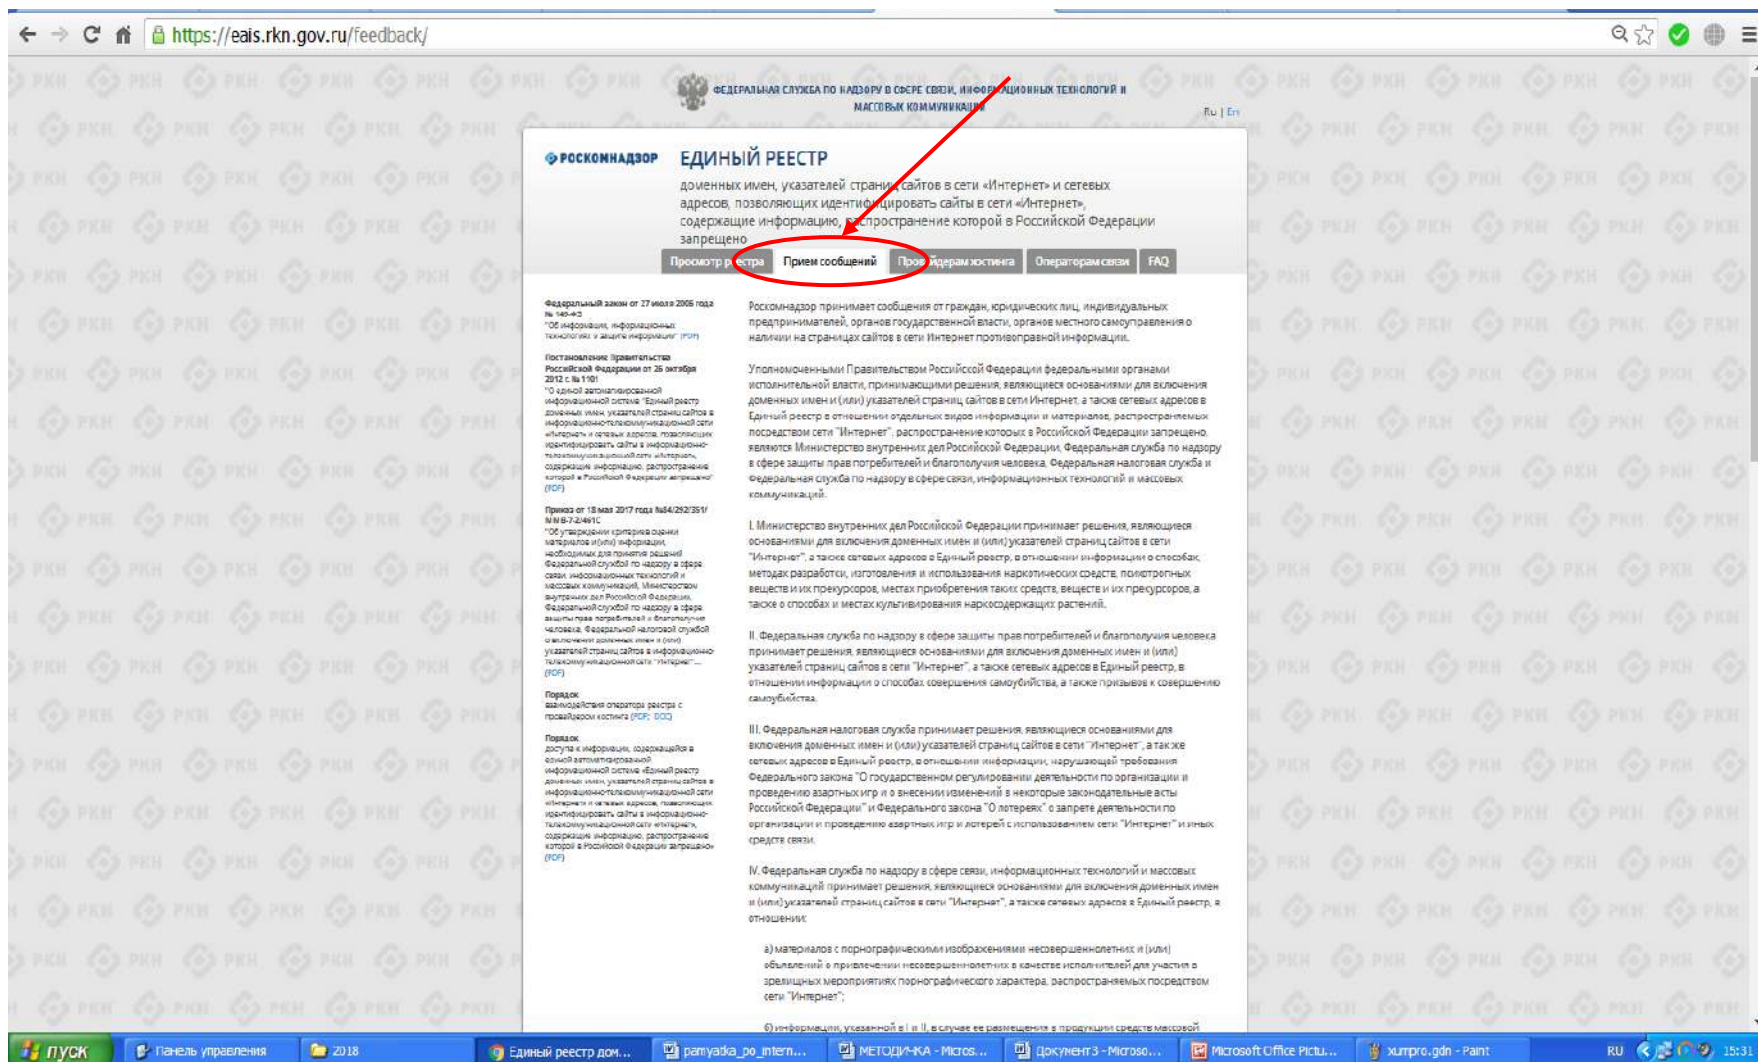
https://eais.rkn.gov.ru/feedback/

ФЕДЕРАЛЬНАЯ СЛУЖБА ПО НАДЗОРУ В СФЕРЕ СВЯЗИ, ИНФОРМАЦИОННЫХ ТЕХНОЛОГИЙ И МАССОВЫХ КОММУНИКАЦИЙ

Ru | En

РОСКОМНАДЗОР

ЕДИНЫЙ РЕЕСТР

доменных имен, указателей страниц сайтов в сети «Интернет» и сетевых адресов, позволяющих идентифицировать сайты в сети «Интернет», содержащие информацию, распространение которой в Российской Федерации запрещено

Просмотр реестра | Прием сообщений | Провайдерам хостинга | Операторам связи | FAQ

Федеральный закон от 27 июля 2006 года № 149-ФЗ "Об информации, информационных технологиях и защите информации" (PDF)

Постановление Правительства Российской Федерации от 26 октября 2012 г. № 1101 "О единой автоматизированной информационной системе "Единый реестр доменных имен, указателей страниц сайтов в информационно-телекоммуникационной сети «Интернет» и сетевых адресов, позволяющих идентифицировать сайты в информационно-телекоммуникационной сети «Интернет», содержащие информацию, распространение которой в Российской Федерации запрещено" (PDF)

Приказ от 18 мая 2017 года №84/292/351/ ММВ-7-2/461С "Об утверждении критериев оценки материалов и (или) информации, необходимых для принятия решений Федеральной службой по надзору в сфере связи, информационных технологий и массовых коммуникаций, Министерством внутренних дел Российской Федерации, Федеральной службой по надзору в сфере защиты прав потребителей и благополучия человека, Федеральной налоговой службой о включении доменных имен и (или) указателей страниц сайтов в информационно-телекоммуникационной сети "Интернет"... (PDF)

Порядок взаимодействия оператора реестра с провайдером хостинга (PDF; DOC)

Порядок доступа к информации, содержащейся в единой автоматизированной информационной системе «Единый реестр доменных имен, указателей страниц сайтов в информационно-телекоммуникационной сети «Интернет» и сетевых адресов, позволяющих идентифицировать сайты в информационно-телекоммуникационной сети «Интернет», содержащие информацию, распространение которой в Российской Федерации запрещено» (PDF)

Роскомнадзор принимает сообщения от граждан, юридических лиц, индивидуальных предпринимателей, органов государственной власти, органов местного самоуправления о наличии на страницах сайтов в сети Интернет противоправной информации.

Уполномоченными Правительством Российской Федерации федеральными органами исполнительной власти, принимающими решения, являющиеся основаниями для включения доменных имен и (или) указателей страниц сайтов в сети Интернет, а также сетевых адресов в Единый реестр в отношении отдельных видов информации и материалов, распространяемых посредством сети "Интернет", распространение которых в Российской Федерации запрещено, являются Министерство внутренних дел Российской Федерации, Федеральная служба по надзору в сфере защиты прав потребителей и благополучия человека, Федеральная налоговая служба и Федеральная служба по надзору в сфере связи, информационных технологий и массовых коммуникаций.

I. Министерство внутренних дел Российской Федерации принимает решения, являющиеся основаниями для включения доменных имен и (или) указателей страниц сайтов в сети "Интернет", а также сетевых адресов в Единый реестр, в отношении информации о способах, методах разработки, изготовления и использования наркотических средств, психотропных веществ и их прекурсоров, местах приобретения таких средств, веществ и их прекурсоров, а также о способах и местах культивирования наркосодержащих растений.

II. Федеральная служба по надзору в сфере защиты прав потребителей и благополучия человека принимает решения, являющиеся основаниями для включения доменных имен и (или) указателей страниц сайтов в сети "Интернет", а также сетевых адресов в Единый реестр, в отношении информации о способах совершения самоубийства, а также призывов к совершению самоубийства.

III. Федеральная налоговая служба принимает решения, являющиеся основаниями для включения доменных имен и (или) указателей страниц сайтов в сети "Интернет", а так же сетевых адресов в Единый реестр, в отношении информации, нарушающей требования Федерального закона "О государственном регулировании деятельности по организации и проведению азартных игр и о внесении изменений в некоторые законодательные акты Российской Федерации" и Федерального закона "О лотереях" о запрете деятельности по организации и проведению азартных игр и лотерей с использованием сети "Интернет" и иных средств связи.

IV. Федеральная служба по надзору в сфере связи, информационных технологий и массовых коммуникаций принимает решения, являющиеся основаниями для включения доменных имен и (или) указателей страниц сайтов в сети "Интернет", а также сетевых адресов в Единый реестр, в отношении:

а) материалов с порнографическими изображениями несовершеннолетних и (или) объявлений о привлечении несовершеннолетних в качестве исполнителей для участия в зрелищных мероприятиях порнографического характера, распространяемых посредством сети "Интернет";

б) информации, указанной в I и II, в случае ее размещения в продукции средств массовой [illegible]

пуск | Панель управления | 2018 | Единый реестр дом... | pamyatka_po_intern... | МЕТОДИЧКА - Micros... | Документ3 - Microso... | Microsoft Office Pictu... | xumpro.gdn - Paint | RU | 15:31